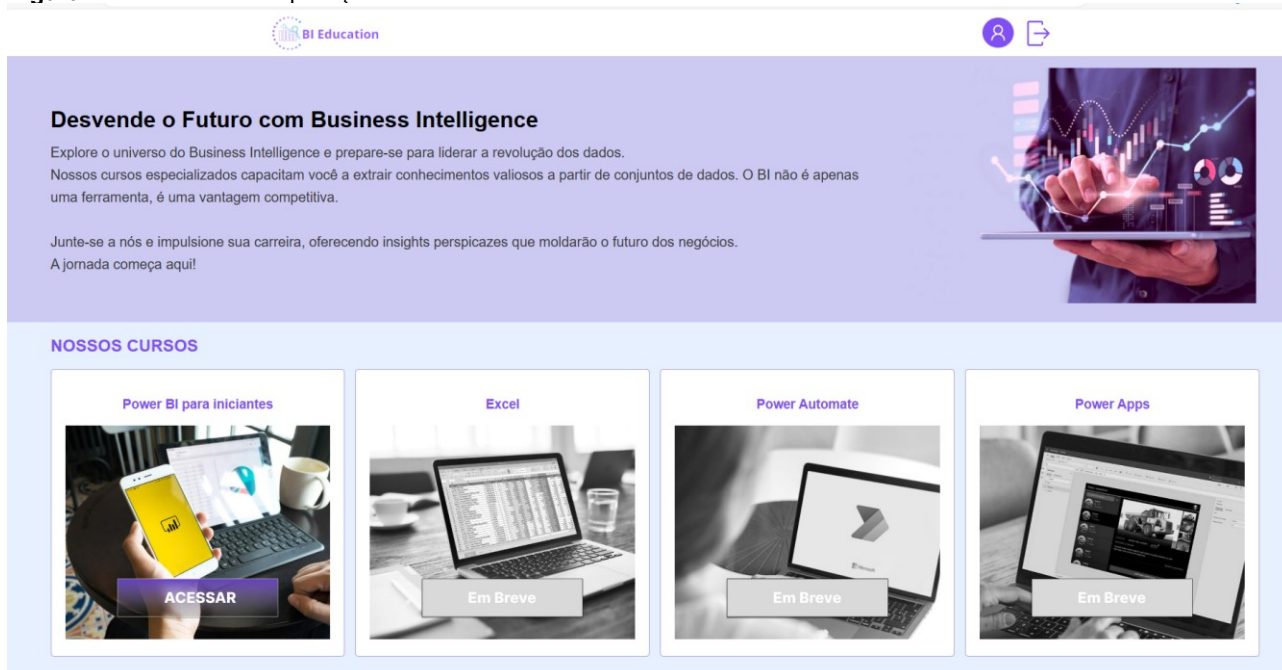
BI Education

Desvende o Futuro com Business Intelligence

Explore o universo do Business Intelligence e prepare-se para liderar a revolução dos dados.
Nossos cursos especializados capacitam você a extrair conhecimentos valiosos a partir de conjuntos de dados. O BI não é apenas uma ferramenta, é uma vantagem competitiva.

Junte-se a nós e impulsione sua carreira, oferecendo insights perspicazes que moldarão o futuro dos negócios.
A jornada começa aqui!

NOSSOS CURSOS

Power BI para iniciantes

ACESSAR

Excel

Em Breve

Power Automate

Em Breve

Power Apps

Em Breve